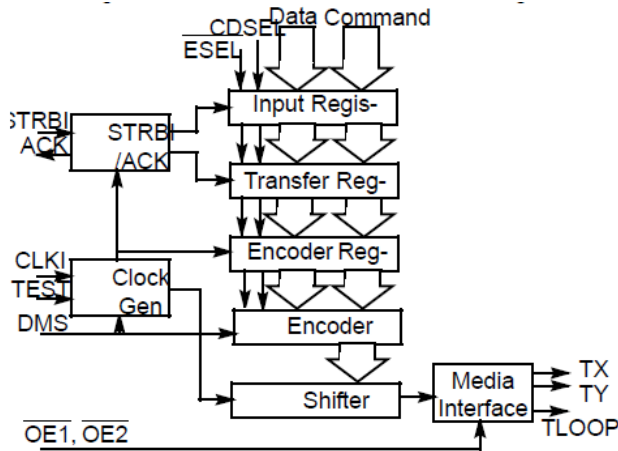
CDSEL Data Command
$\overline{ESEL}$
STRBI
ACK
STRBI /ACK
Input Regis-
Transfer Reg-
Encoder Reg-
CLKI
TEST
Clock Gen
DMS
Encoder
Shifter
Media Interface
TX
TY
TLOOP
$\overline{OE1}$, $\overline{OE2}$